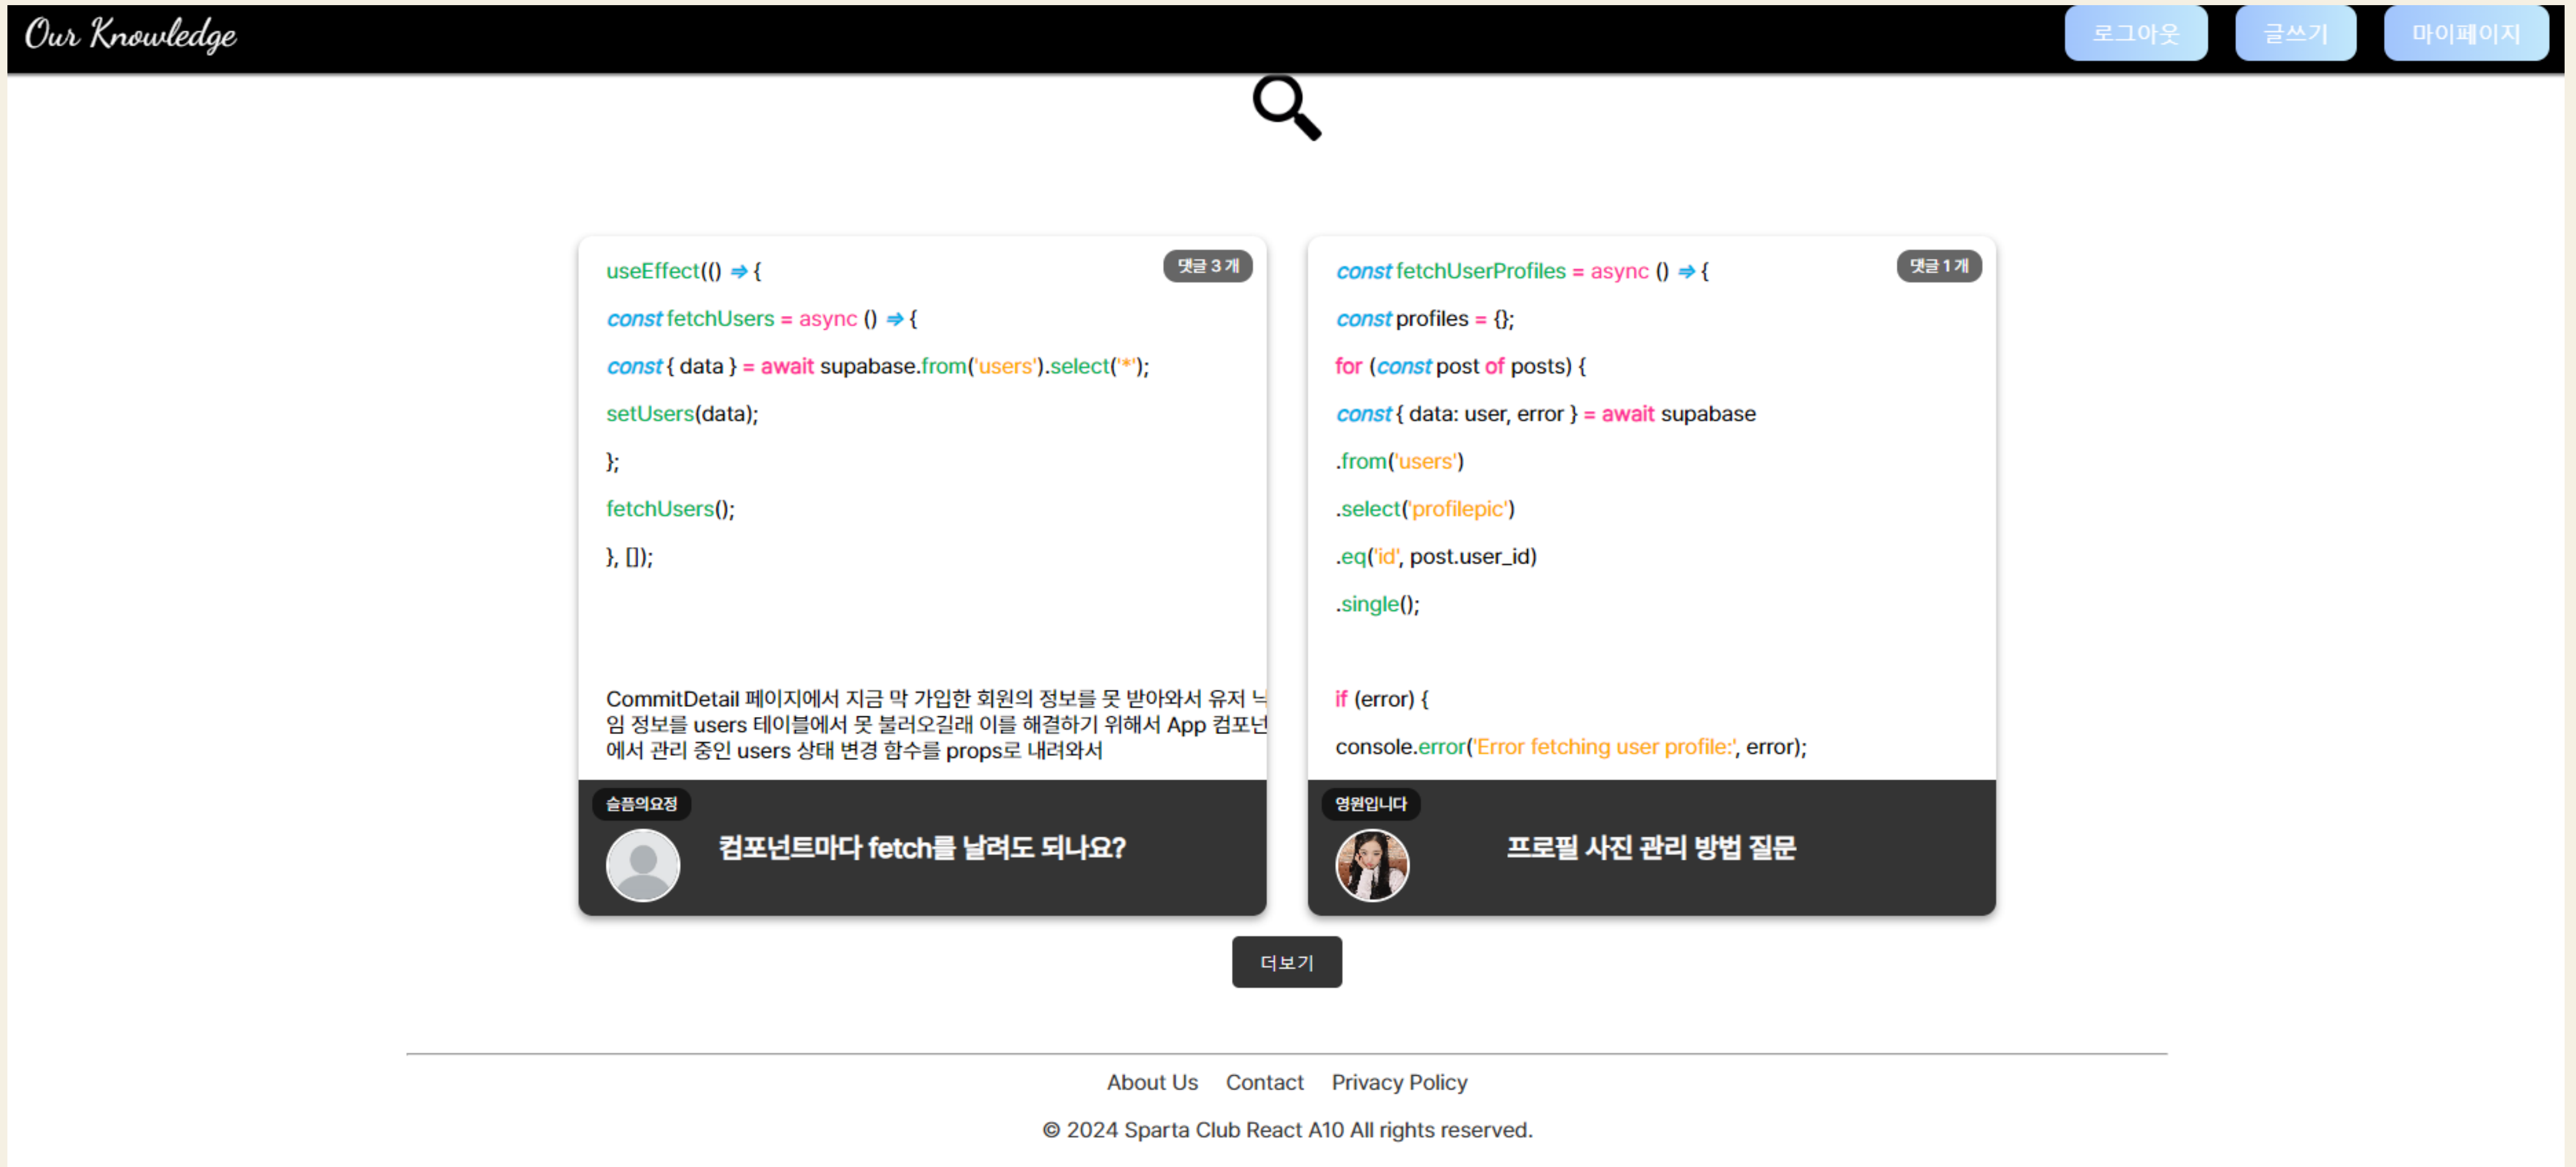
Our Knowledge

로그아웃 글쓰기 마이페이지

댓글 3 개

useEffect(() => {

const fetchUsers = async () => {

const { data } = await supabase.from('users').select('*');

setUsers(data);

};

fetchUsers();

}, []);

CommitDetail 페이지에서 지금 막 가입한 회원의 정보를 못 받아와서 유저 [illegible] 임 정보를 users 테이블에서 못 불러오길래 이를 해결하기 위해서 App 컴포넌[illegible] 에서 관리 중인 users 상태 변경 함수를 props로 내려와서

슬픔의요정

컴포넌트마다 fetch를 날려도 되나요?

댓글 1 개

const fetchUserProfiles = async () => {

const profiles = {};

for (const post of posts) {

const { data: user, error } = await supabase

.from('users')

.select('profilepic')

.eq('id', post.user_id)

.single();

if (error) {

console.error('Error fetching user profile:', error);

영원입니다

프로필 사진 관리 방법 질문

더보기

About Us Contact Privacy Policy

© 2024 Sparta Club React A10 All rights reserved.